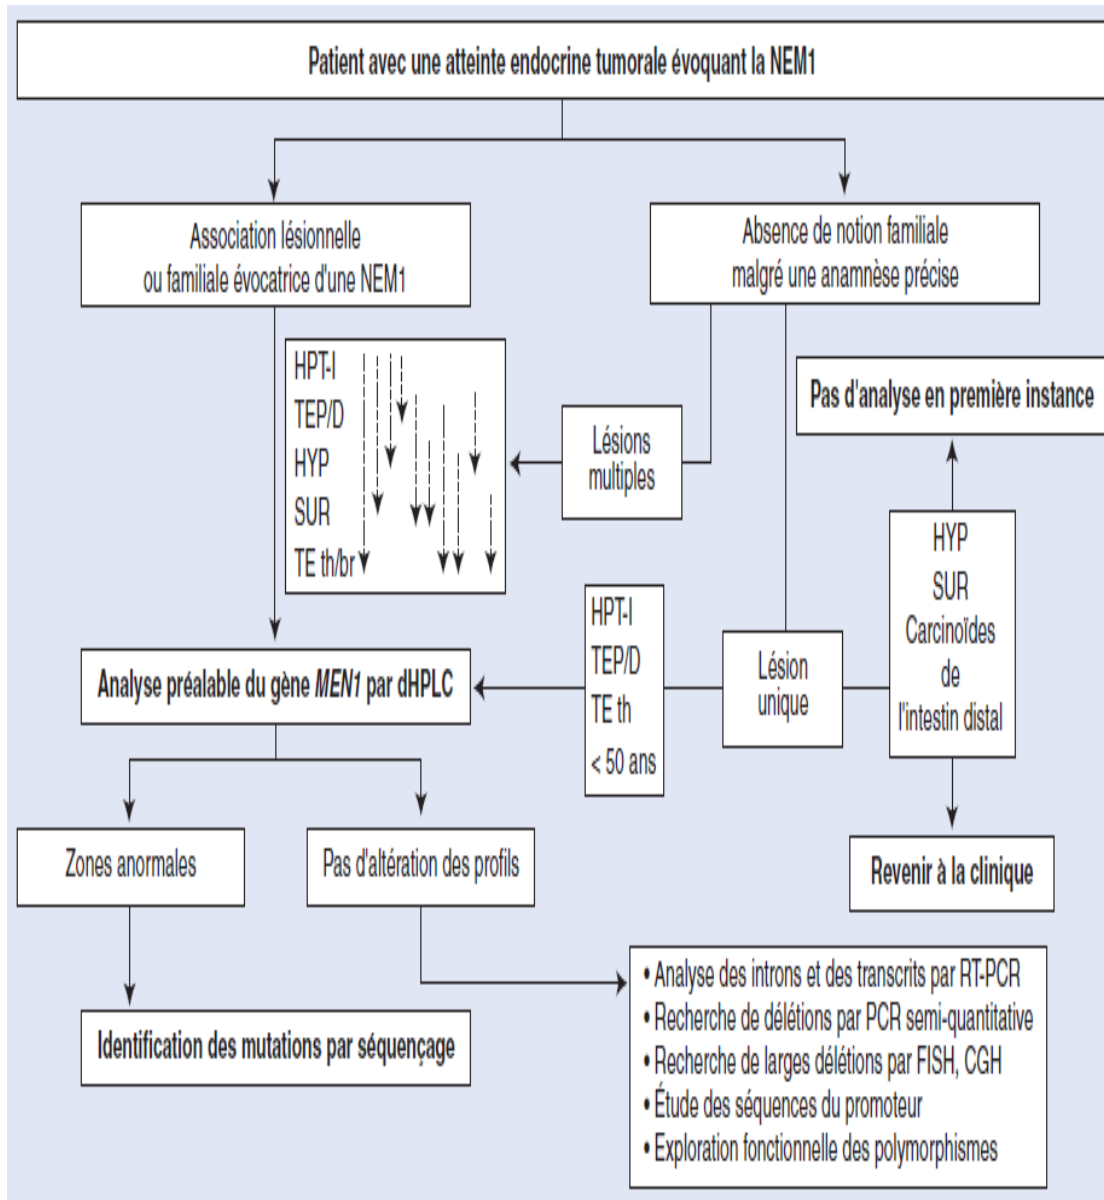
Patient avec une atteinte endocrine tumorale évoquant la NEM1

Association lésionnelle ou familiale évocatrice d'une NEM1

Absence de notion familiale malgré une anamnèse précise

HPT-I
TEP/D
HYP
SUR
TE th/br

Lésions multiples

Pas d'analyse en première instance

HYP
SUR
Carcinoïdes de l'intestin distal

HPT-I
TEP/D
TE th
< 50 ans

Lésion unique

Analyse préalable du gène *MEN1* par dHPLC

Zones anormales

Pas d'altération des profils

Revenir à la clinique

Identification des mutations par séquençage

• Analyse des introns et des transcrits par RT-PCR
• Recherche de délétions par PCR semi-quantitative
• Recherche de larges délétions par FISH, CGH
• Étude des séquences du promoteur
• Exploration fonctionnelle des polymorphismes